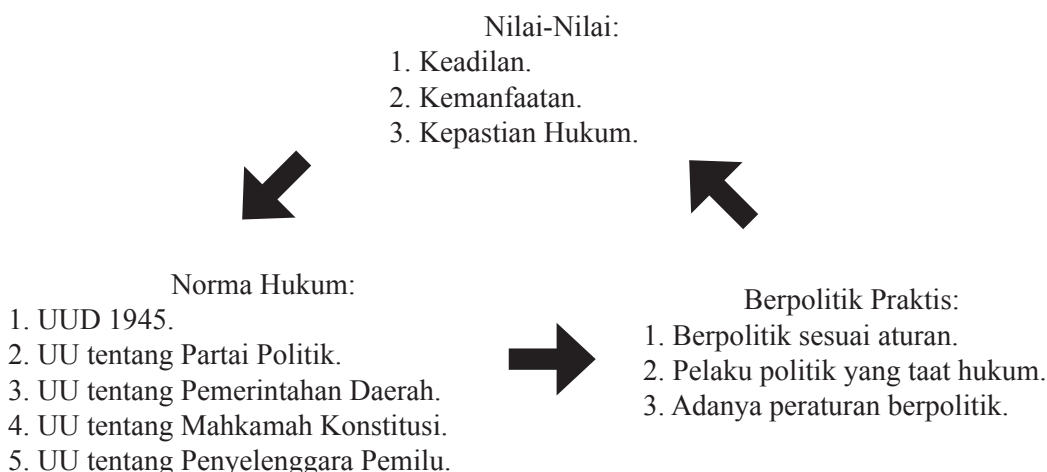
Nilai-Nilai:
1. Keadilan.
2. Kemanfaatan.
3. Kepastian Hukum.

Norma Hukum:
1. UUD 1945.
2. UU tentang Partai Politik.
3. UU tentang Pemerintahan Daerah.
4. UU tentang Mahkamah Konstitusi.
5. UU tentang Penyelenggara Pemilu.

Berpolitik Praktis:
1. Berpolitik sesuai aturan.
2. Pelaku politik yang taat hukum.
3. Adanya peraturan berpolitik.